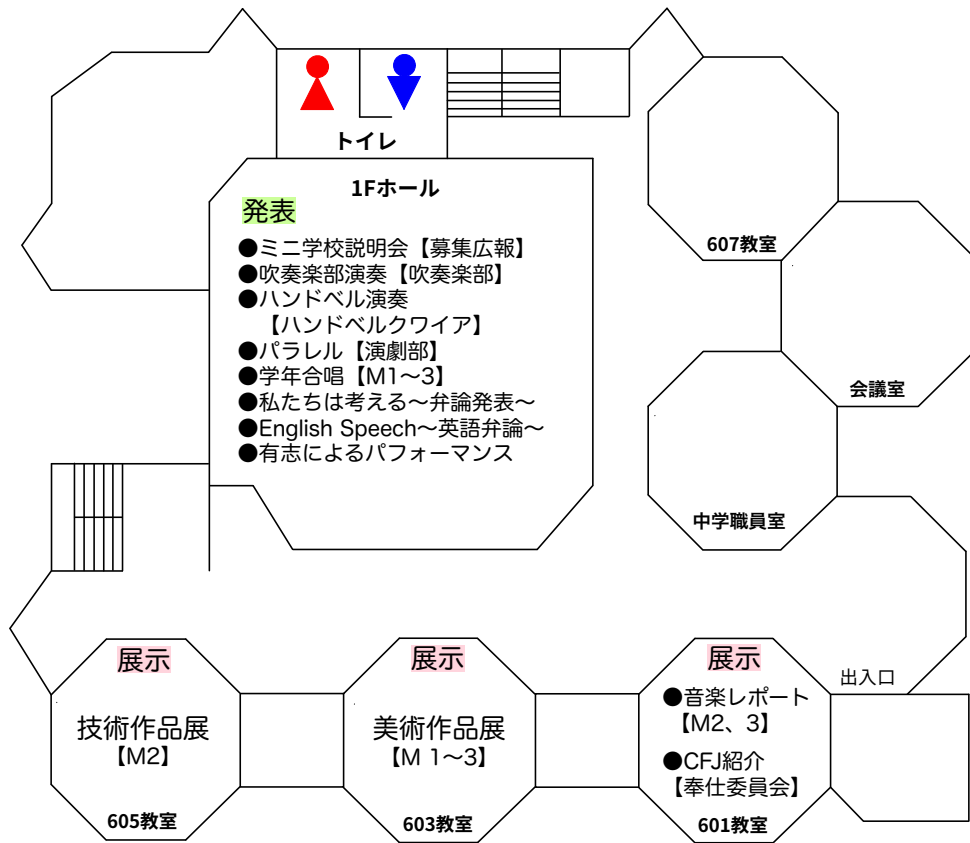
トイレ

1Fホール

発表

●ミニ学校説明会【募集広報】
●吹奏楽部演奏【吹奏楽部】
●ハンドベル演奏
【ハンドベルクワイア】
●パラレル【演劇部】
●学年合唱【M1～3】
●私たちは考える～弁論発表～
●English Speech～英語弁論～
●有志によるパフォーマンス

607教室

会議室

中学職員室

出入口

展示
技術作品展
【M2】
605教室

展示
美術作品展
【M 1～3】
603教室

展示
●音楽レポート
【M2、3】
●CFJ紹介
【奉仕委員会】
601教室